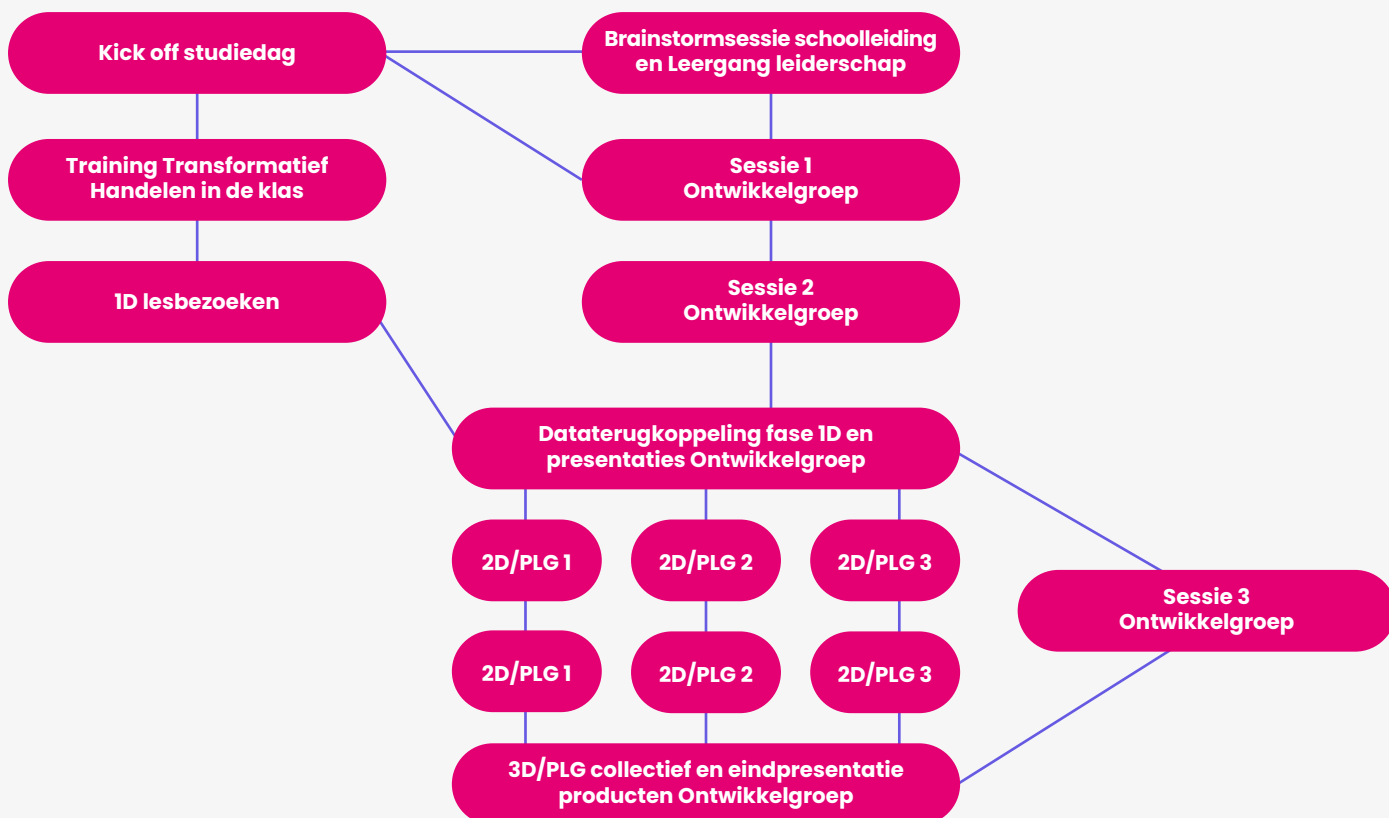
Kick off studiedag

Brainstormsessie schoolleiding en Leergang leiderschap

Training Transformatief Handelen in de klas

Sessie 1 Ontwikkelgroep

1D lesbezoeken

Sessie 2 Ontwikkelgroep

Dataterugkoppeling fase 1D en presentaties Ontwikkelgroep

2D/PLG 1

2D/PLG 2

2D/PLG 3

Sessie 3 Ontwikkelgroep

2D/PLG 1

2D/PLG 2

2D/PLG 3

3D/PLG collectief en eindpresentatie producten Ontwikkelgroep